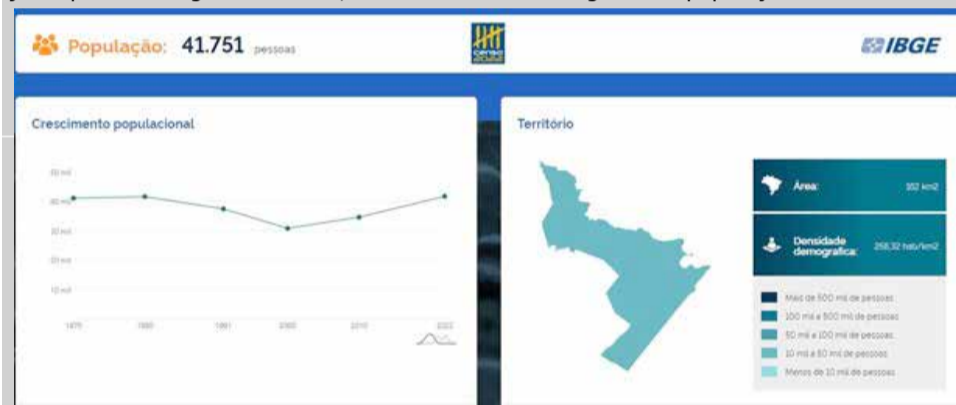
População: 41.751 pessoas

censo 2022

IBGE

Crescimento populacional

50 mil
40 mil
30 mil
20 mil
10 mil

1970 1980 1991 2000 2010 2022

Território

Área: 552 km2

Densidade demografica: 258,32 hab/km2

Mais de 500 mil de pessoas
100 mil a 500 mil de pessoas
50 mil a 100 mil de pessoas
10 mil a 50 mil de pessoas
Menos de 10 mil de pessoas